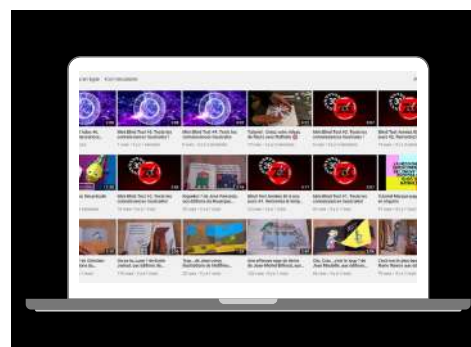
Mini Blind Test #4 : Teste tes connaissances musicales !

Mini Blind Test #3 : Teste tes connaissances musicales !

Tutoriel : Crée votre bloc de fleurs avec Mathilde

Mini Blind Test #2 : Teste tes connaissances musicales !

Blind Test : Teste tes connaissances musicales !

Mini Blind Test #1 : Teste tes connaissances musicales !

Mini Blind Test #2 : Teste tes connaissances musicales !

Aquarelle : Les illustrations de Mathilde

Mini Blind Test : Teste tes connaissances musicales

Mini Blind Test : Teste tes connaissances musicales

Tutoriel Manga

Une affiche

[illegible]

C'est moi le plus beau